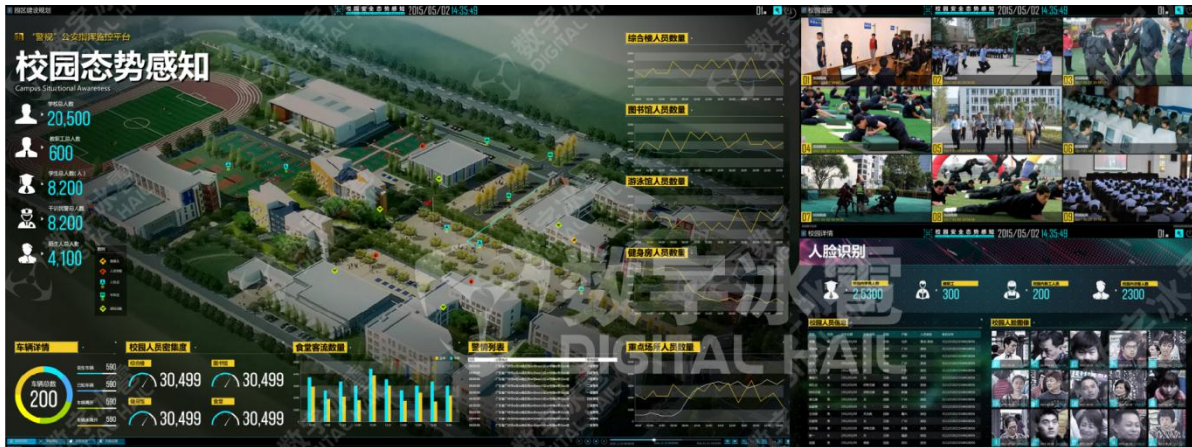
园区建设规划

"警视"公安指挥监控平台

校园态势感知

Campus Situational Awareness

学校总人数
20,500

教职工人数
600

8,200

8,200

4,100

校园安全态势概况 2015/05/02 14:35:49

综合楼人员数量

图书馆人员数量

游泳馆人员数量

健身房人员数量

车辆详情

车辆总数
200

590

590

590

590

校园人员密集度

30,499

30,499

30,499

30,499

食堂客流数量

警情列表

重点场所人员数量

校园监控

校园安全态势概况 2015/05/02 14:35:49

01 02 03 04 05 06 07 08 09

校园详情

校园安全态势概况 2015/05/02 14:35:49

人脸识别

23300

300

200

2300

校园人员信息

校园人员图像

数字冰雹
DIGITAL HAIL